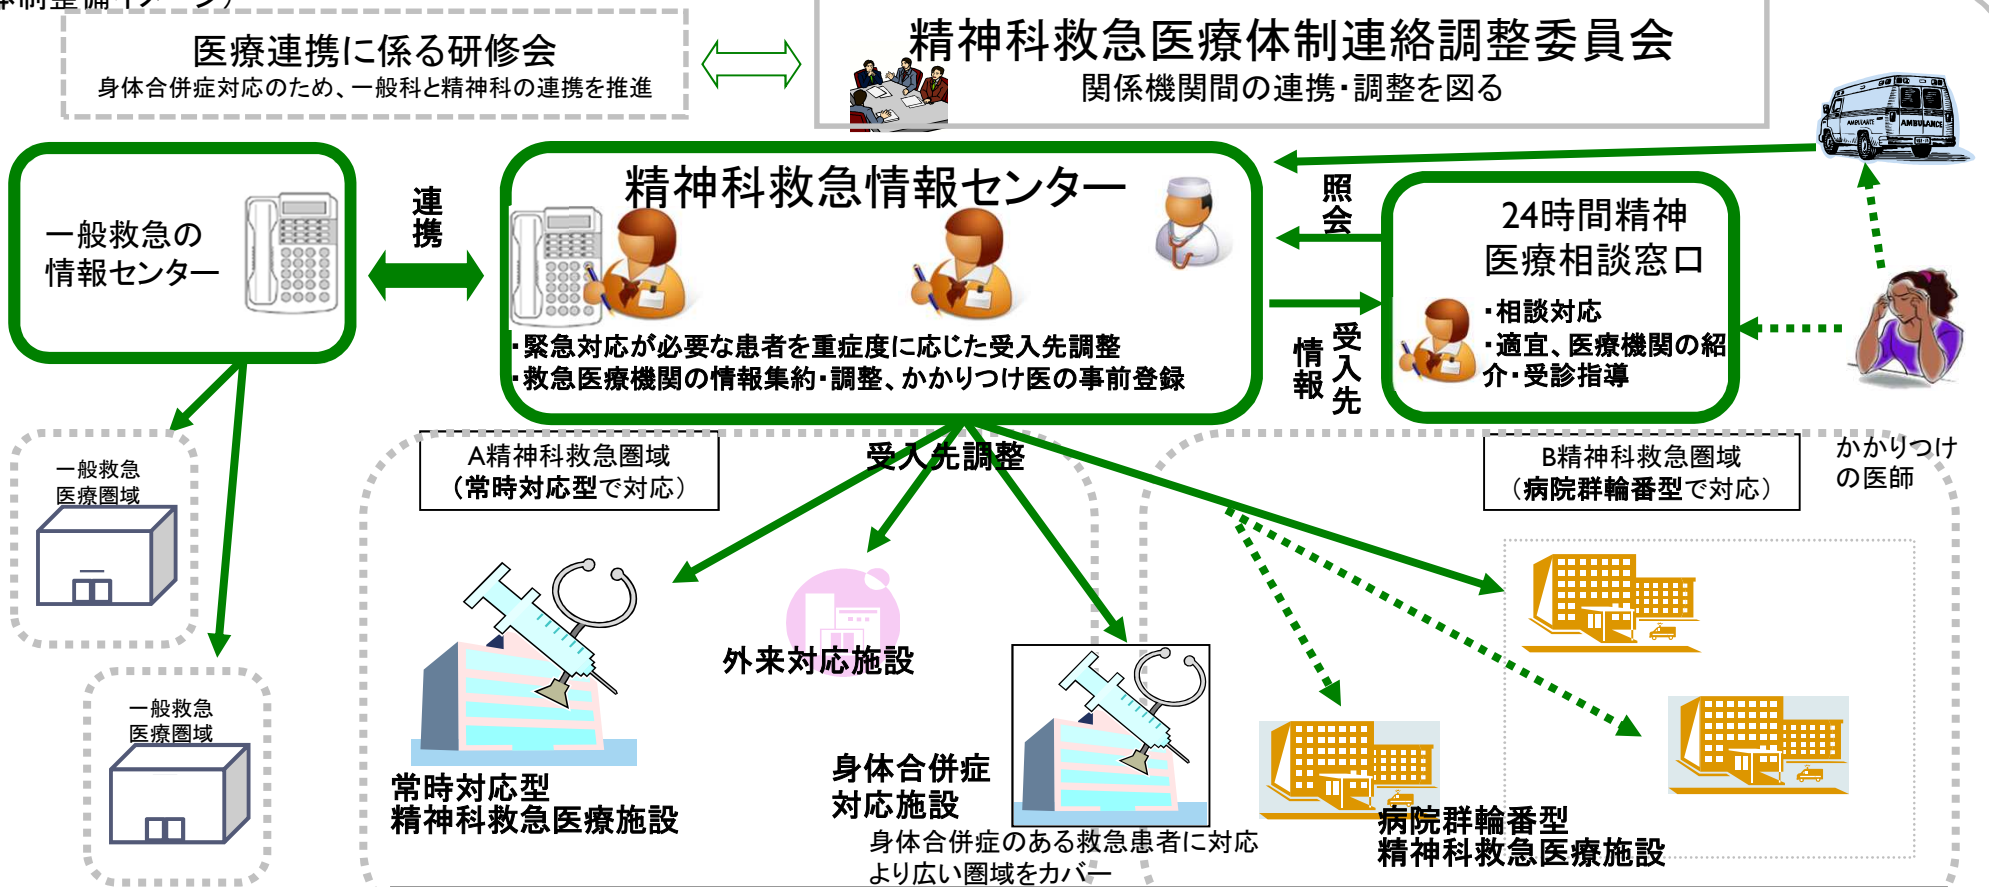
医療連携に係る研修会
身体合併症対応のため、一般科と精神科の連携を推進

精神科救急医療体制連絡調整委員会
関係機関間の連携・調整を図る

一般救急の情報センター

連携

精神科救急情報センター
・緊急対応が必要な患者を重症度に応じた受入先調整
・救急医療機関の情報集約・調整、かかりつけ医の事前登録

照会

受入先情報

24時間精神医療相談窓口
・相談対応
・適宜、医療機関の紹介・受診指導

かかりつけの医師

一般救急医療圏域

一般救急医療圏域

A精神科救急圏域
（常時対応型で対応）

受入先調整

B精神科救急圏域
（病院群輪番型で対応）

外来対応施設

常時対応型
精神科救急医療施設

身体合併症対応施設
身体合併症のある救急患者に対応
より広い圏域をカバー

病院群輪番型
精神科救急医療施設